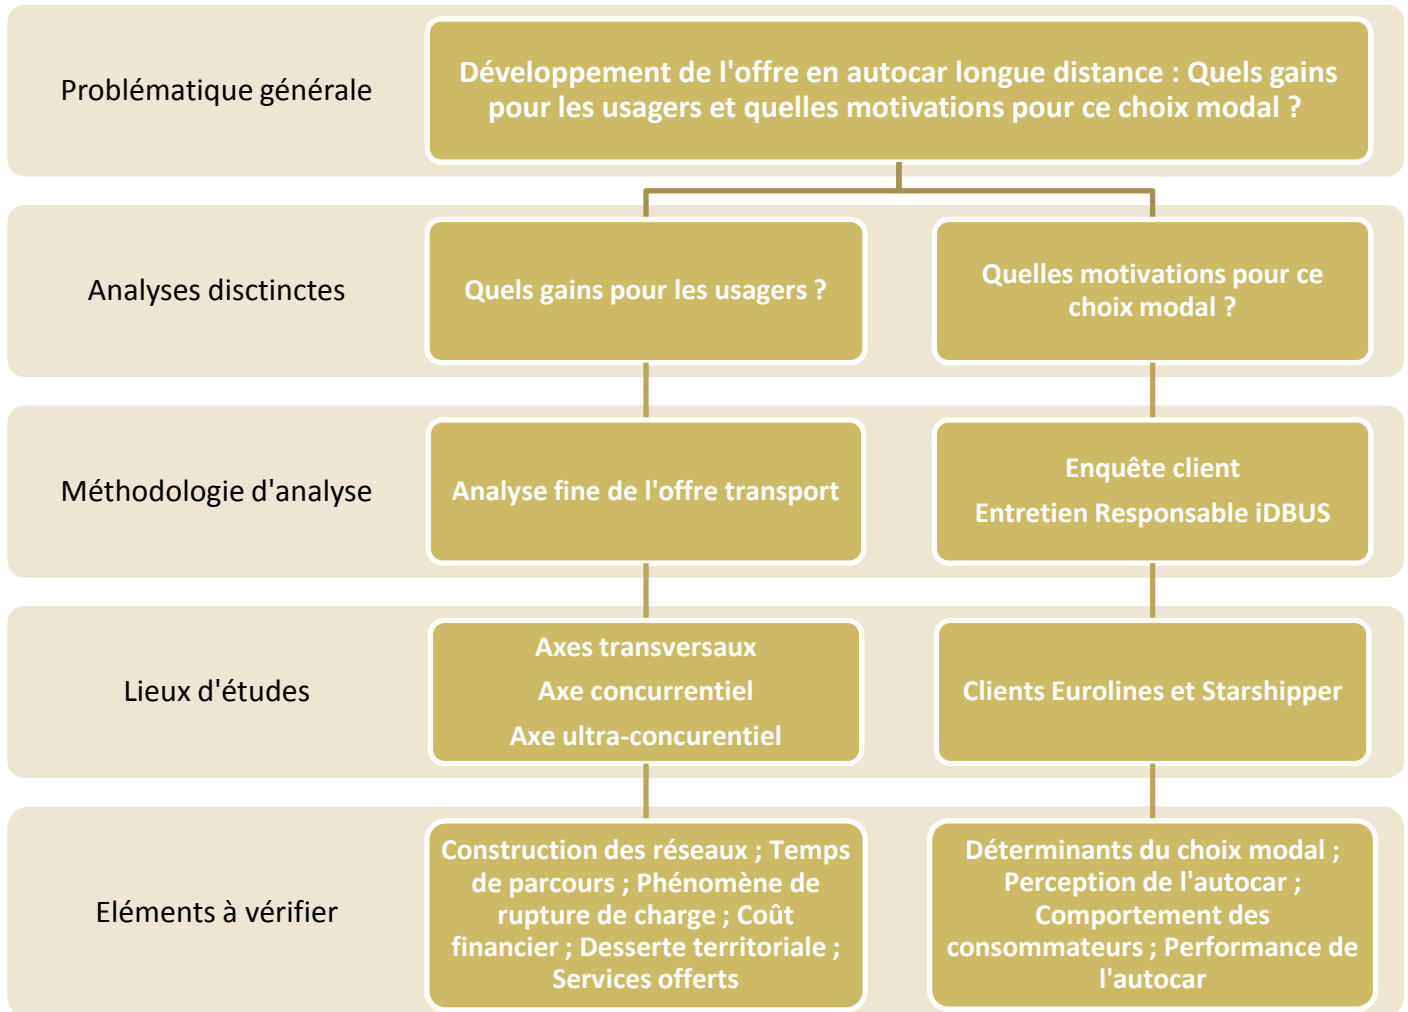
Problématique générale

Développement de l'offre en autocar longue distance : Quels gains pour les usagers et quelles motivations pour ce choix modal ?

Analyses disctinctes

Quels gains pour les usagers ?

Quelles motivations pour ce choix modal ?

Méthodologie d'analyse

Analyse fine de l'offre transport

Enquête client

Entretien Responsable iDBUS

Lieux d'études

Axes transversaux

Axe concurrentiel

Axe ultra-concurentiel

Clients Eurolines et Starshipper

Eléments à vérifier

Construction des réseaux ; Temps de parcours ; Phénomène de rupture de charge ; Coût financier ; Desserte territoriale ; Services offerts

Déterminants du choix modal ; Perception de l'autocar ; Comportement des consommateurs ; Performance de l'autocar